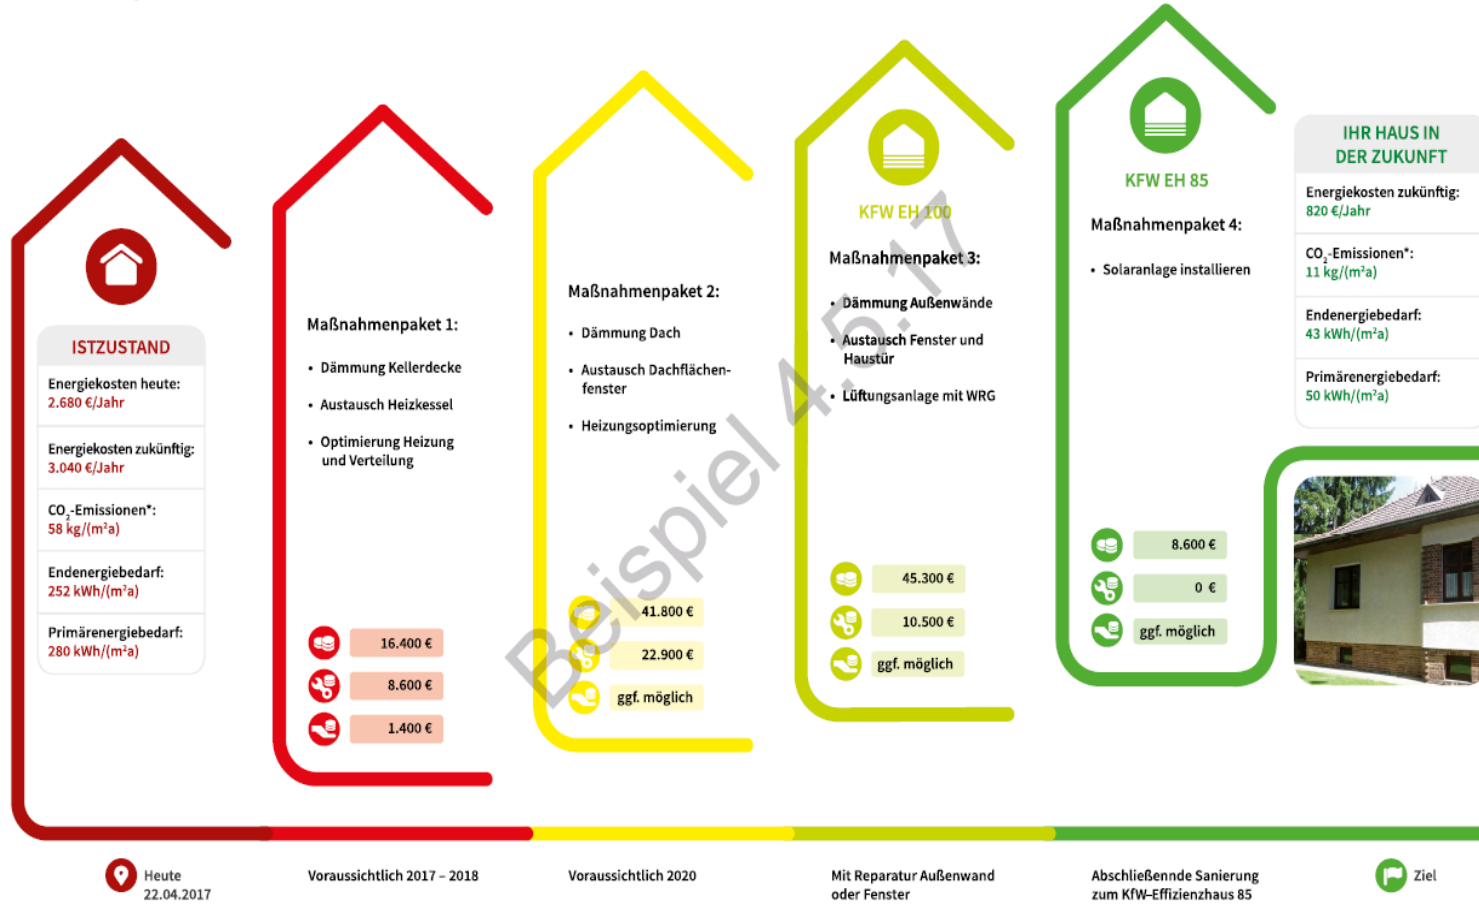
ISTZUSTAND

Energiekosten heute:
2.680 €/Jahr

Energiekosten zukünftig:
3.040 €/Jahr

$CO_2$-Emissionen*:
58 kg/(m²a)

Endenergiebedarf:
252 kWh/(m²a)

Primärenergiebedarf:
280 kWh/(m²a)

Maßnahmenpaket 1:

• Dämmung Kellerdecke
• Austausch Heizkessel
• Optimierung Heizung und Verteilung

16.400 €
8.600 €
1.400 €

Maßnahmenpaket 2:

• Dämmung Dach
• Austausch Dachflächenfenster
• Heizungsoptimierung

41.800 €
22.900 €
ggf. möglich

KFW EH 100

Maßnahmenpaket 3:

• Dämmung Außenwände
• Austausch Fenster und Haustür
• Lüftungsanlage mit WRG

45.300 €
10.500 €
ggf. möglich

KFW EH 85

Maßnahmenpaket 4:

• Solaranlage installieren

8.600 €
0 €
ggf. möglich

IHR HAUS IN DER ZUKUNFT

Energiekosten zukünftig:
820 €/Jahr

$CO_2$-Emissionen*:
11 kg/(m²a)

Endenergiebedarf:
43 kWh/(m²a)

Primärenergiebedarf:
50 kWh/(m²a)

Beispiel 4.5.17

Heute
22.04.2017

Voraussichtlich 2017 – 2018

Voraussichtlich 2020

Mit Reparatur Außenwand oder Fenster

Abschließennde Sanierung zum KfW-Effizienzhaus 85

Ziel